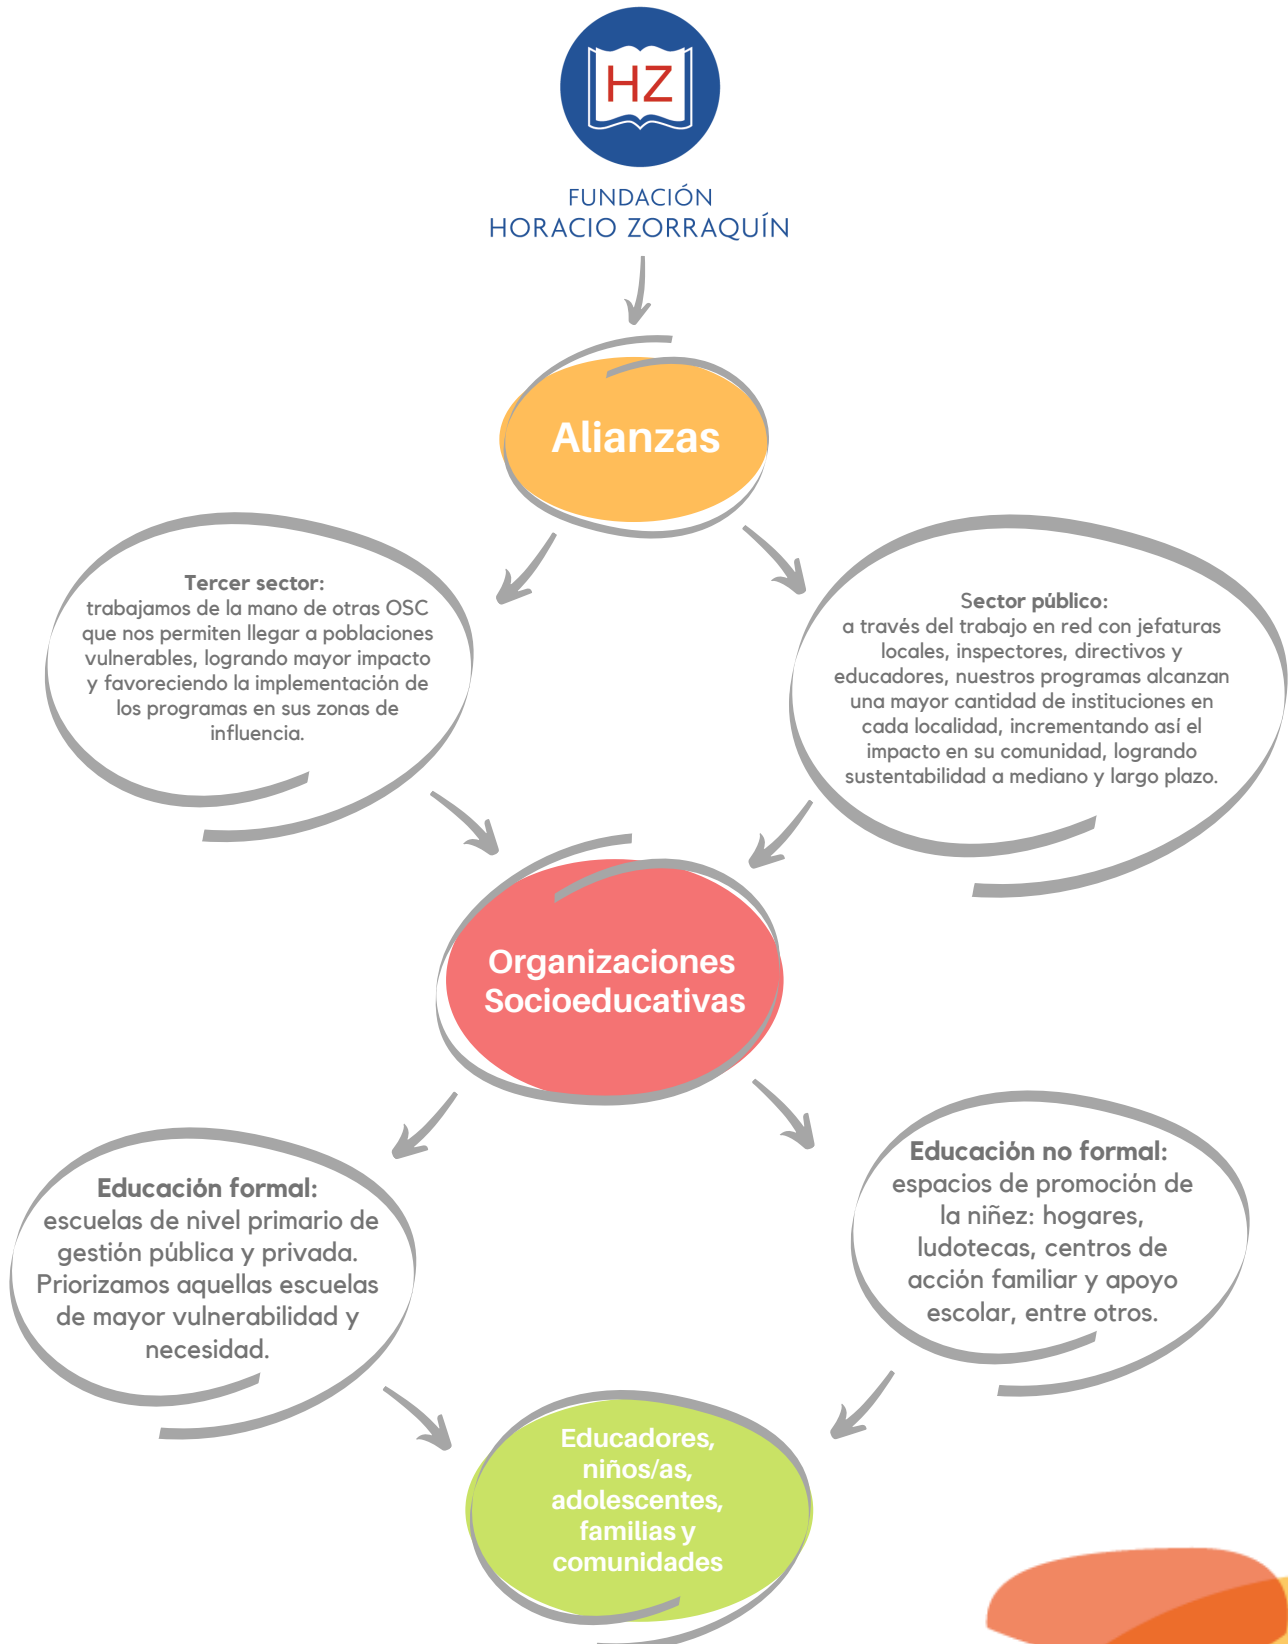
HZ

FUNDACIÓN
HORACIO ZORRAQUÍN

Alianzas

Tercer sector:
trabajamos de la mano de otras OSC que nos permiten llegar a poblaciones vulnerables, logrando mayor impacto y favoreciendo la implementación de los programas en sus zonas de influencia.

Sector público:
a través del trabajo en red con jefaturas locales, inspectores, directivos y educadores, nuestros programas alcanzan una mayor cantidad de instituciones en cada localidad, incrementando así el impacto en su comunidad, logrando sustentabilidad a mediano y largo plazo.

Organizaciones Socioeducativas

Educación formal:
escuelas de nivel primario de gestión pública y privada. Priorizamos aquellas escuelas de mayor vulnerabilidad y necesidad.

Educación no formal:
espacios de promoción de la niñez: hogares, ludotecas, centros de acción familiar y apoyo escolar, entre otros.

Educadores, niños/as, adolescentes, familias y comunidades